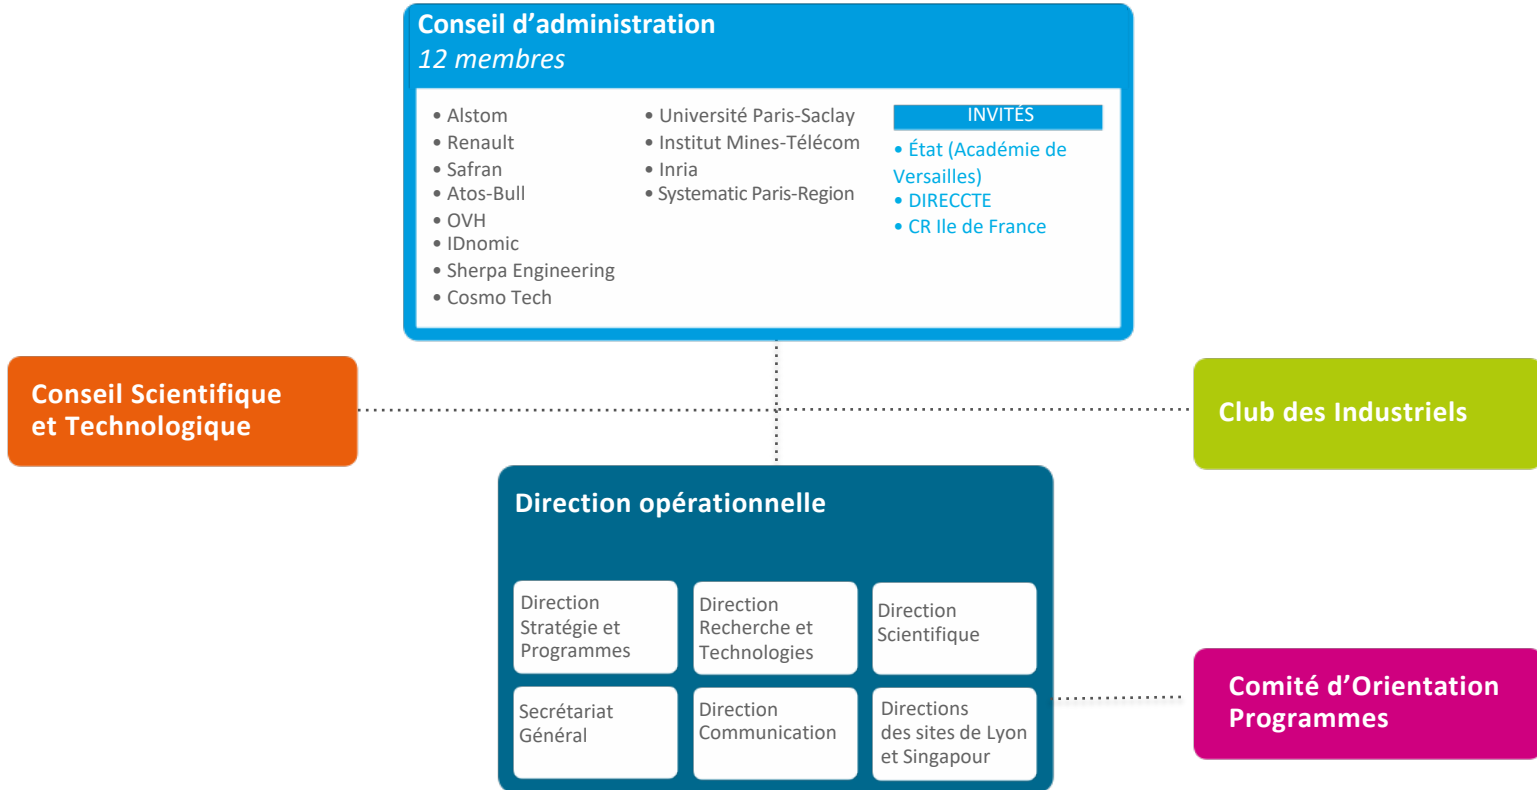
Conseil d'administration
12 membres

• Alstom
• Renault
• Safran
• Atos-Bull
• OVH
• IDnomic
• Sherpa Engineering
• Cosmo Tech

• Université Paris-Saclay
• Institut Mines-Télécom
• Inria
• Systematic Paris-Region

INVITÉS
• État (Académie de Versailles)
• DIRECCTE
• CR Ile de France

Conseil Scientifique et Technologique

Club des Industriels

Direction opérationnelle

Direction Stratégie et Programmes

Direction Recherche et Technologies

Direction Scientifique

Secrétariat Général

Direction Communication

Directions des sites de Lyon et Singapour

Comité d'Orientation Programmes